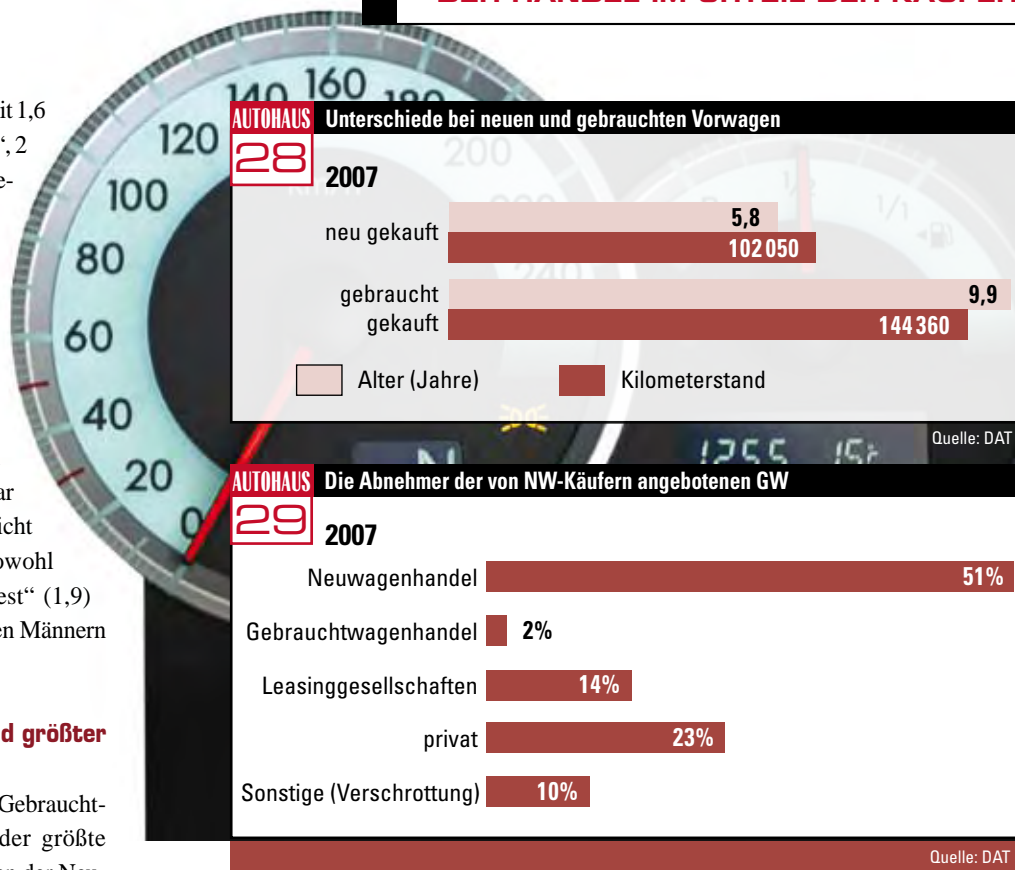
it 1,6
", 2
e-

ar
icht
owohl
est" (1,9)
en Männern

d größter

Gebraucht-
der größte

AUTOHAUS 28 Unterschiede bei neuen und gebrauchten Vorwagen

2007

neu gekauft 5,8
102 050

gebraucht gekauft 9,9
144 360

Alter (Jahre) Kilometerstand

Quelle: DAT

AUTOHAUS 29 Die Abnehmer der von NW-Käufern angebotenen GW

2007

| | |
|---|---|
| Neuwagenhandel | 51% |
| Gebrauchtwagenhandel | 2% |
| Leasinggesellschaften | 14% |
| privat | 23% |
| Sonstige (Verschrottung) | 10% |

Quelle: DAT